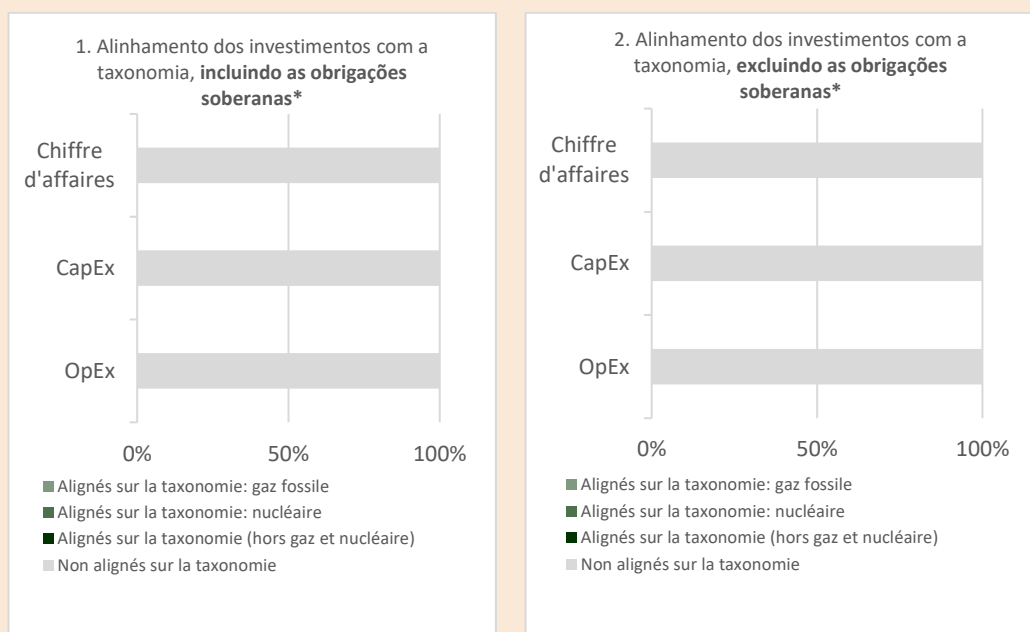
1. Alinhamento dos investimentos com a taxonomia, **incluindo as obrigações soberanas\***

Chiffre d'affaires

CapEx

OpEx

0%
50%
100%

Alignés sur la taxonomie: gaz fossile
Alignés sur la taxonomie: nucléaire
Alignés sur la taxonomie (hors gaz et nucléaire)
Non alignés sur la taxonomie

2. Alinhamento dos investimentos com a taxonomia, **excluindo as obrigações soberanas\***

Chiffre d'affaires

CapEx

OpEx

0%
50%
100%

Alignés sur la taxonomie: gaz fossile
Alignés sur la taxonomie: nucléaire
Alignés sur la taxonomie (hors gaz et nucléaire)
Non alignés sur la taxonomie